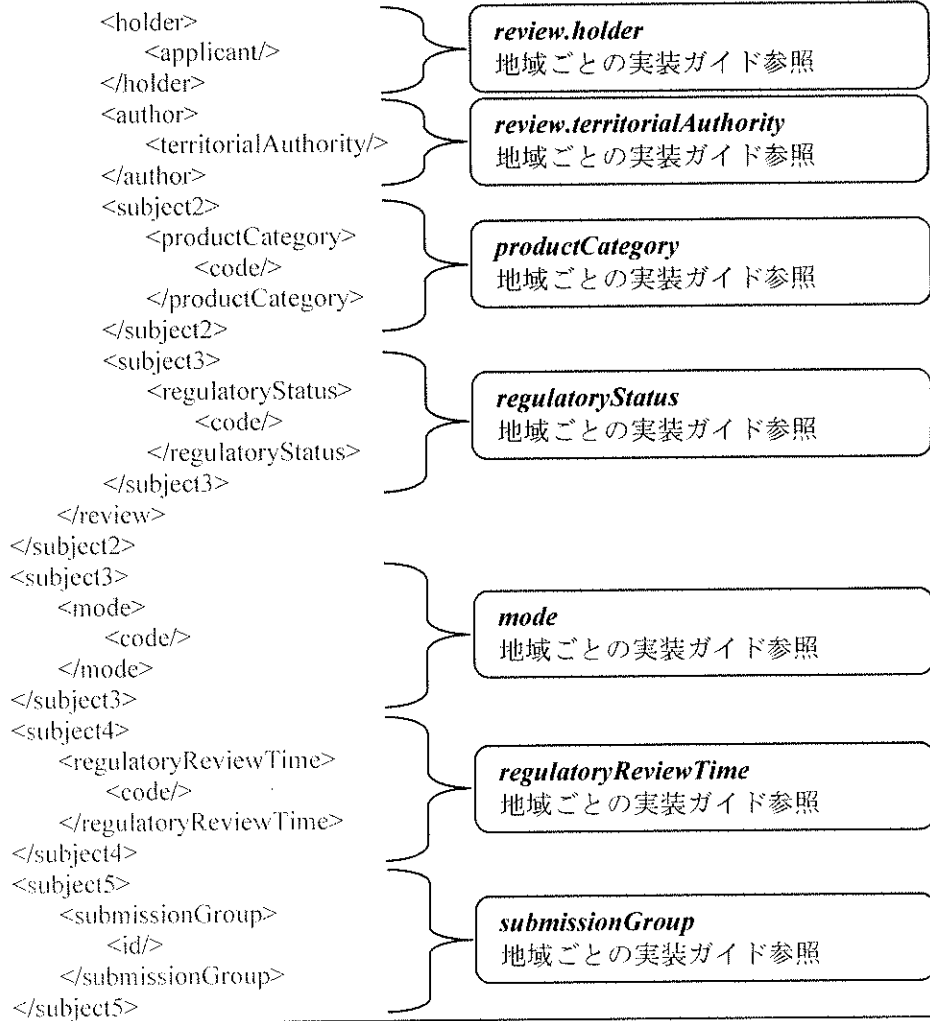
<holder>
<applicant/>
</holder>

**review.holder**
地域ごとの実装ガイド参照

<author>
<territorialAuthority/>
</author>

**review.territorialAuthority**
地域ごとの実装ガイド参照

<subject2>
<productCategory>
<code/>
</productCategory>
</subject2>

**productCategory**
地域ごとの実装ガイド参照

<subject3>
<regulatoryStatus>
<code/>
</regulatoryStatus>
</subject3>

**regulatoryStatus**
地域ごとの実装ガイド参照

</review>
</subject2>
<subject3>
<mode>
<code/>
</mode>
</subject3>

**mode**
地域ごとの実装ガイド参照

<subject4>
<regulatoryReviewTime>
<code/>
</regulatoryReviewTime>
</subject4>

**regulatoryReviewTime**
地域ごとの実装ガイド参照

<subject5>
<submissionGroup>
<id/>
</submissionGroup>
</subject5>

**submissionGroup**
地域ごとの実装ガイド参照